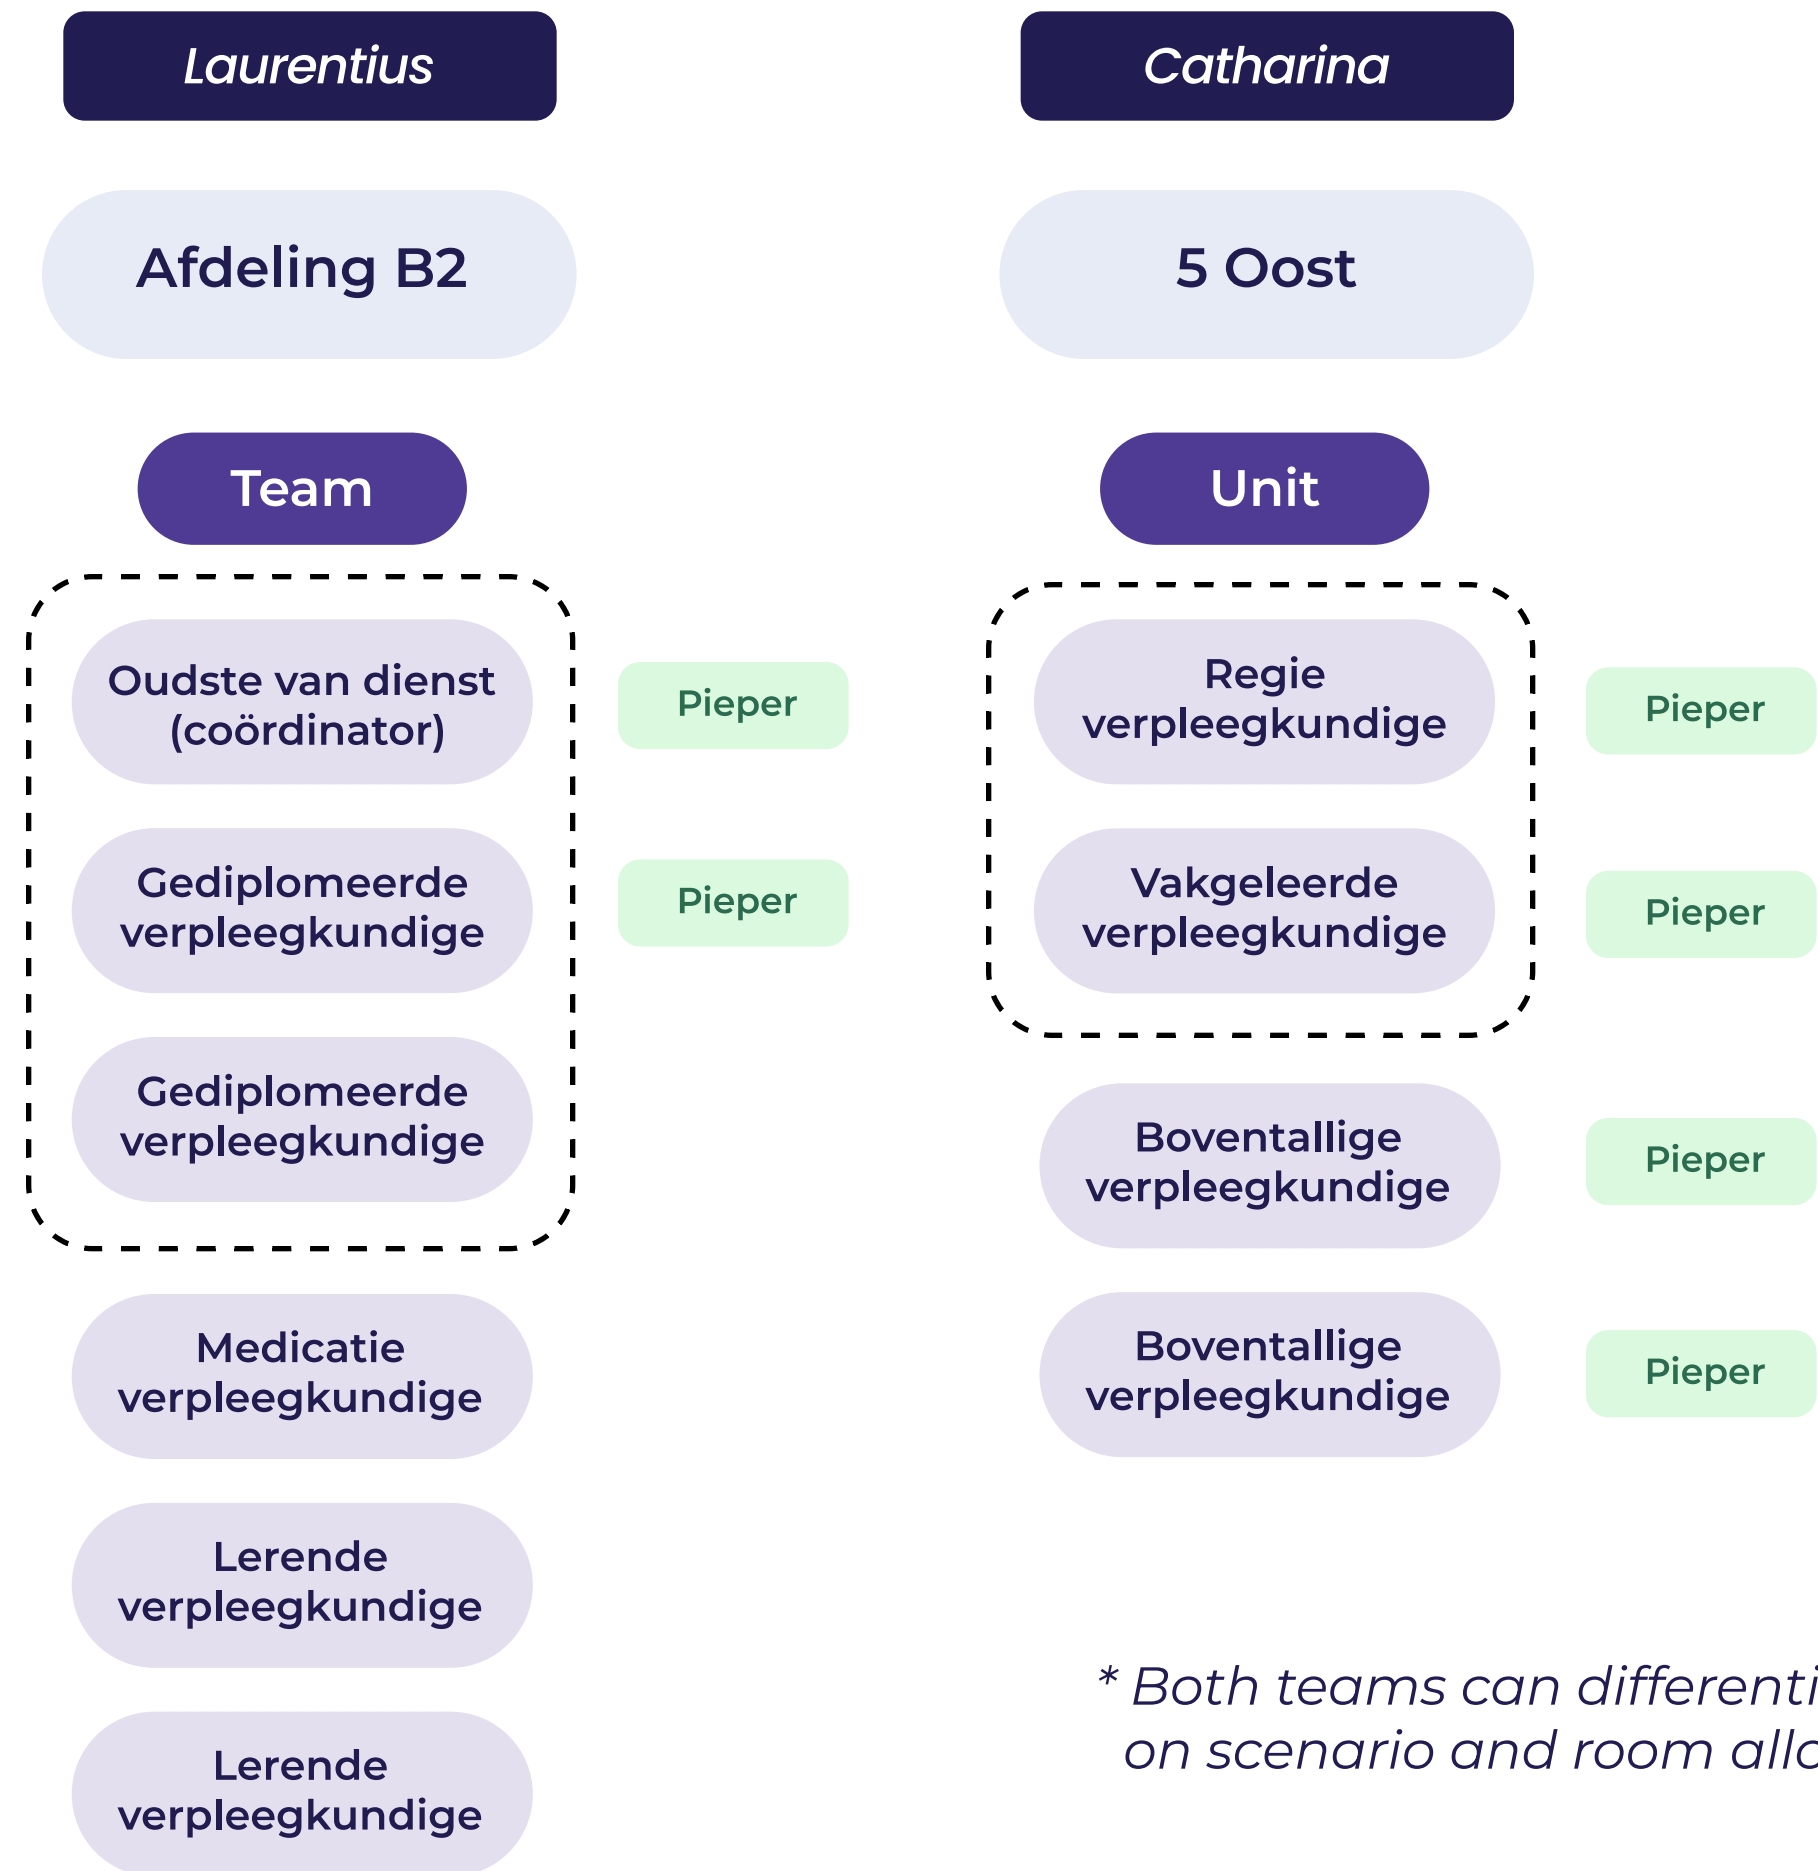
Laurentius

Afdeling B2

Team

Oudste van dienst (coördinator)

Pieper

Gediplomeerde verpleegkundige

Pieper

Gediplomeerde verpleegkundige

Medicatie verpleegkundige

Lerende verpleegkundige

Lerende verpleegkundige

Catharina

5 Oost

Unit

Regie verpleegkundige

Pieper

Vakgeleerde verpleegkundige

Pieper

Boventallige verpleegkundige

Pieper

Boventallige verpleegkundige

Pieper

* Both teams can differenti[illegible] on scenario and room allo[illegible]